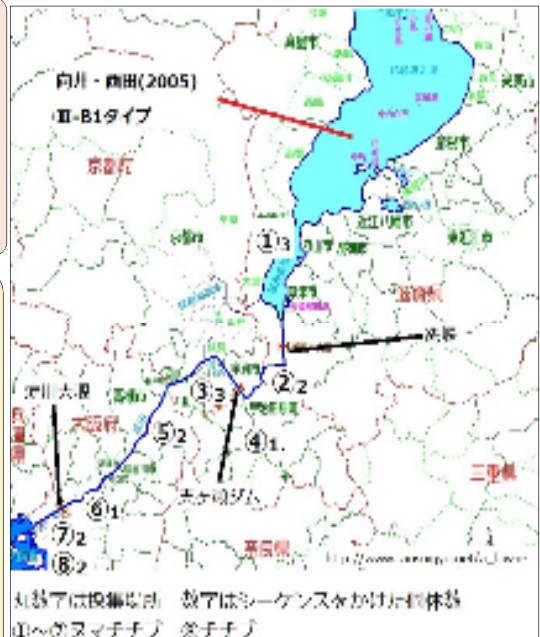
向川・南田(2005)

Ⅲ-B1タイプ

京都府

①3

滋賀県

洗堰

②2

③3

⑤2

④1

淀川大堰

天ヶ瀬ダム

⑥1

⑦2

⑧2

三重県

奈良県

大阪府

兵庫県

http://www.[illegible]

丸数字は採集地点 数字はシーケンスをかけた個体数

①へ…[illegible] ②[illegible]